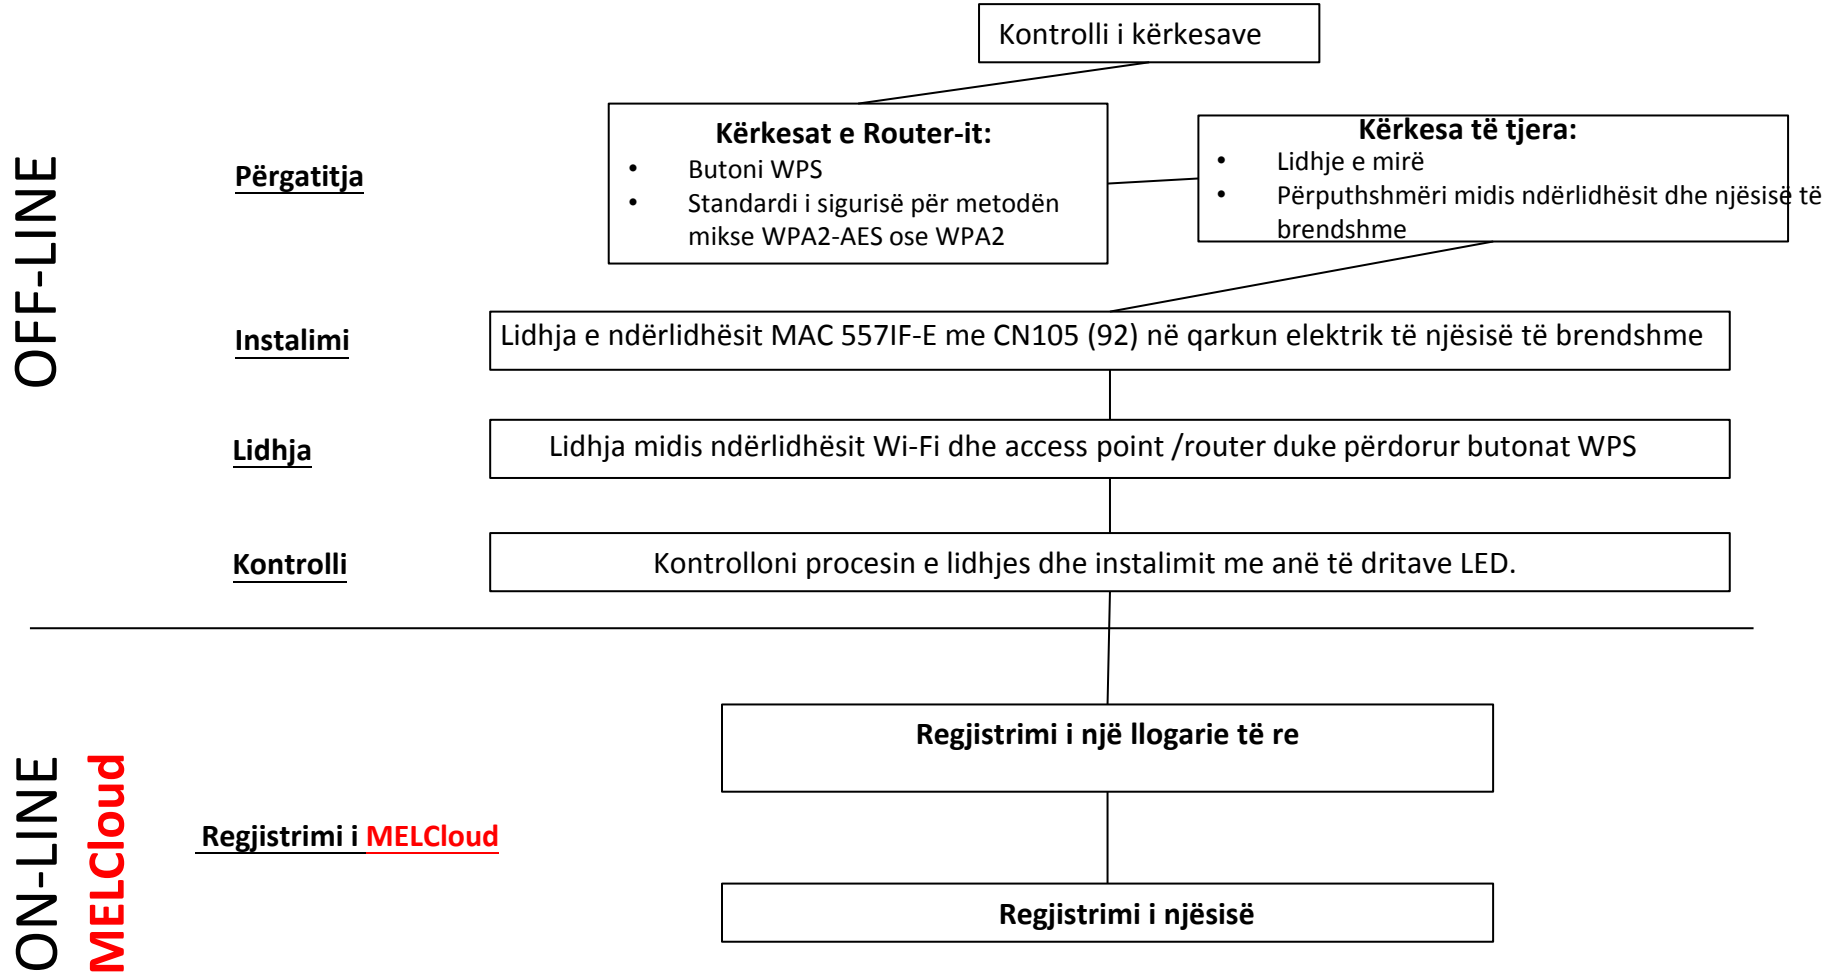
OFF-LINE

Kontrolli i kërkesave

Përgatitja

Kërkesat e Router-it:
- Butoni WPS
- Standardi i sigurisë për metodën mikse WPA2-AES ose WPA2

Kërkesa të tjera:
- Lidhje e mirë
- Përputhshmëri midis ndërlidhësit dhe njësisë të brendshme

Instalimi

Lidhja e ndërlidhësit MAC 557IF-E me CN105 (92) në qarkun elektrik të njësisë të brendshme

Lidhja

Lidhja midis ndërlidhësit Wi-Fi dhe access point /router duke përdorur butonat WPS

Kontrolli

Kontrolloni procesin e lidhjes dhe instalimit me anë të dritave LED.

ON-LINE
MELCloud

Regjistrimi i MELCloud

Regjistrimi i një llogarie të re

Regjistrimi i njësisë